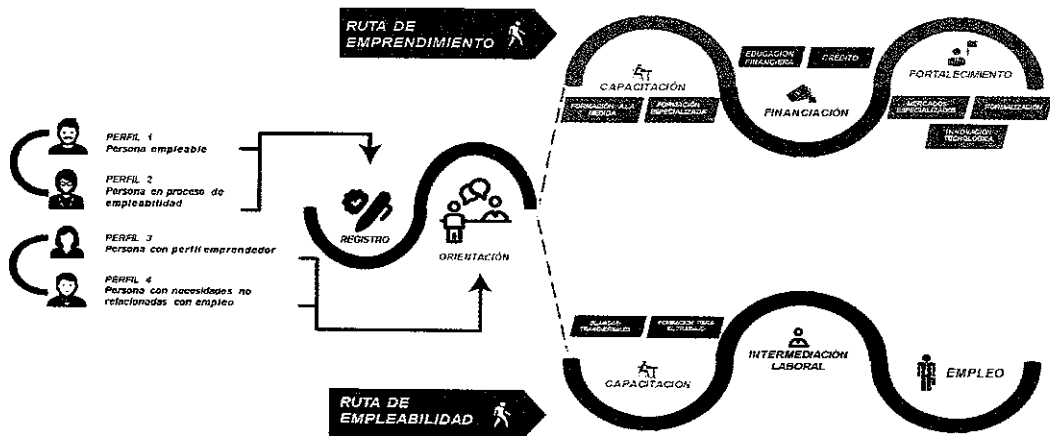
RUTA DE
EMPRENDIMIENTO

PERFIL 1
Persona empleable

PERFIL 2
Persona en proceso de empleabilidad

PERFIL 3
Persona con perfil emprendedor

PERFIL 4
Persona con necesidades no relacionadas con empleo

REGISTRO

ORIENTACIÓN

CAPACITACIÓN

FORMACIÓN A LA MEDIDA

FORMACIÓN ESPECIALIZADA

EDUCACIÓN FINANCIERA

CRÉDITO

FINANCIACIÓN

FORTALECIMIENTO

MERCADOS ESPECIALIZADOS

FORMALIZACIÓN

INNOVACIÓN TECNOLÓGICA

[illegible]

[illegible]

CAPACITACIÓN

INTERMEDIACIÓN LABORAL

EMPLEO

RUTA DE
EMPLEABILIDAD